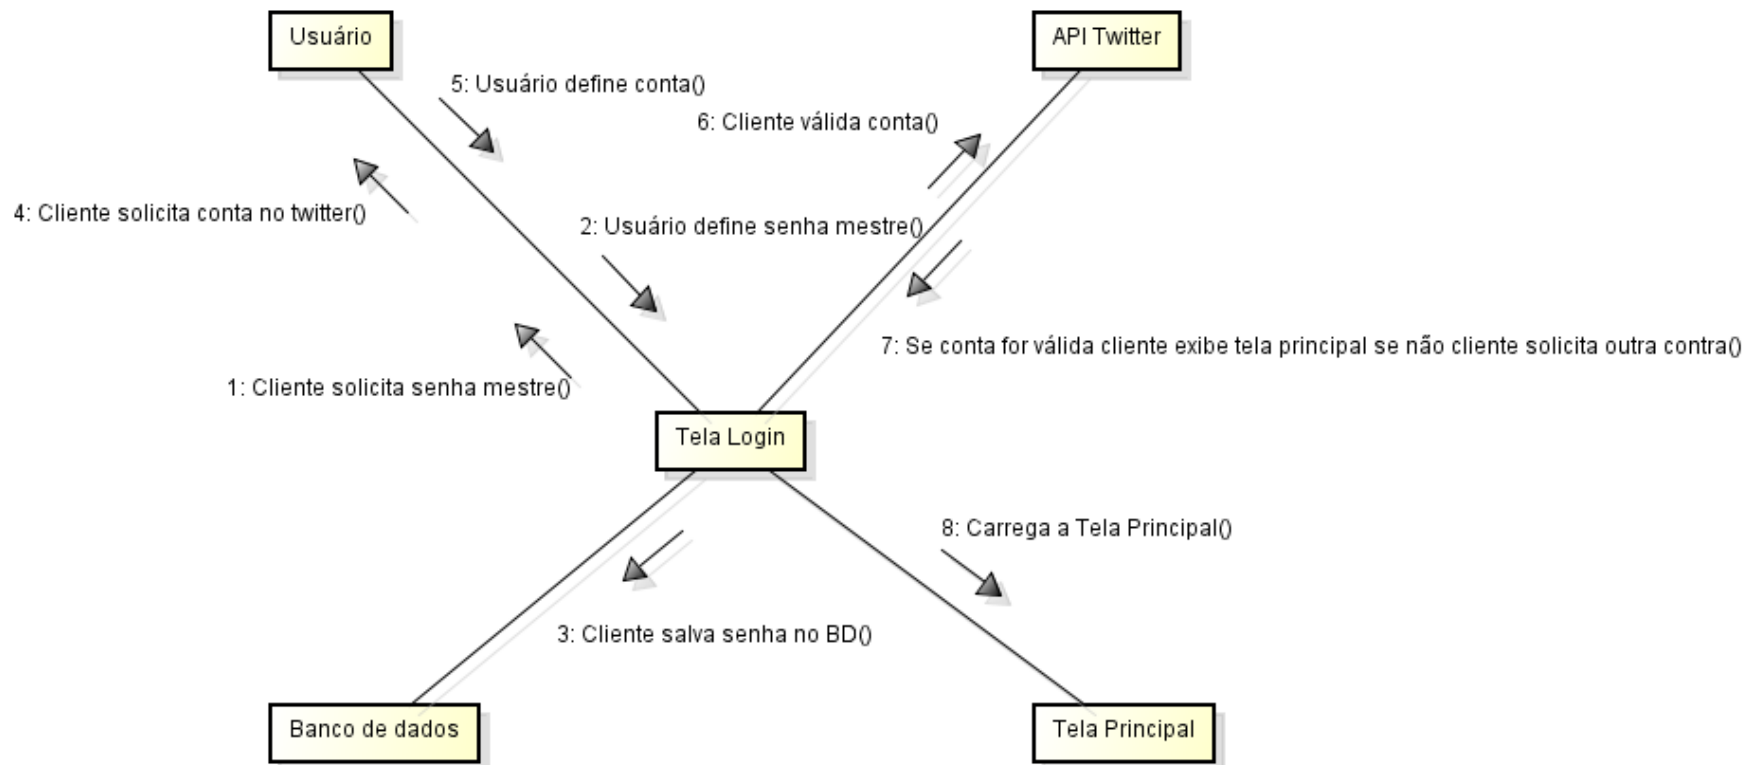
Usuário

API Twitter

5: Usuário define conta()

6: Cliente válida conta()

4: Cliente solicita conta no twitter()

2: Usuário define senha mestre()

7: Se conta for válida cliente exibe tela principal se não cliente solicita outra contra()

1: Cliente solicita senha mestre()

Tela Login

8: Carrega a Tela Principal()

3: Cliente salva senha no BD()

Banco de dados

Tela Principal